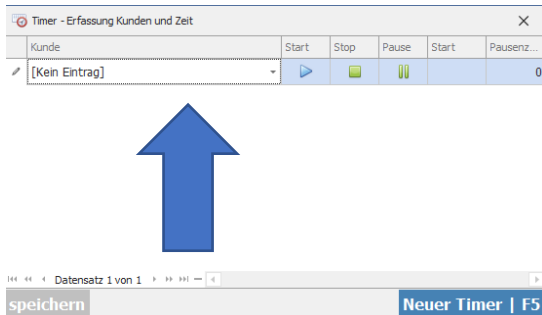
Timer - Erfassung Kunden und Zeit ×

| | Kunde | Start | Stop | Pause | Start | Pausenz... |
|---|---|---|---|---|---|---|
| | [Kein Eintrag] | | | | | 0 |

Datensatz 1 von 1

speichern

Neuer Timer | F5